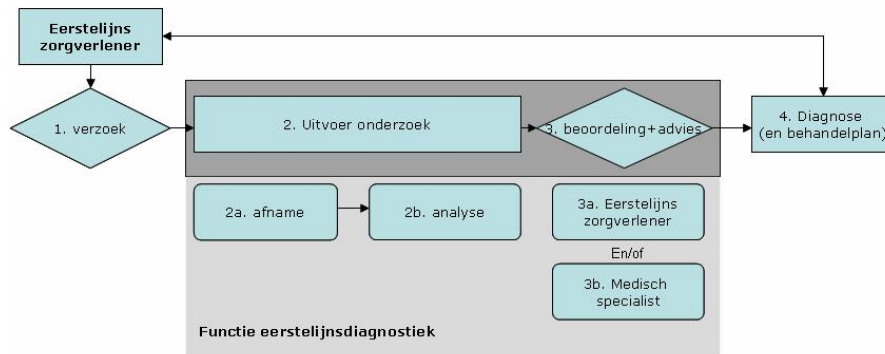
Eerstelijns zorgverlener

1. verzoek

2. Uitvoer onderzoek

3. beoordeling+advies

4. Diagnose (en behandelplan)

2a. afname

2b. analyse

3a. Eerstelijns zorgverlener

En/of

3b. Medisch specialist

Functie eerstelijnsdiagnostiek